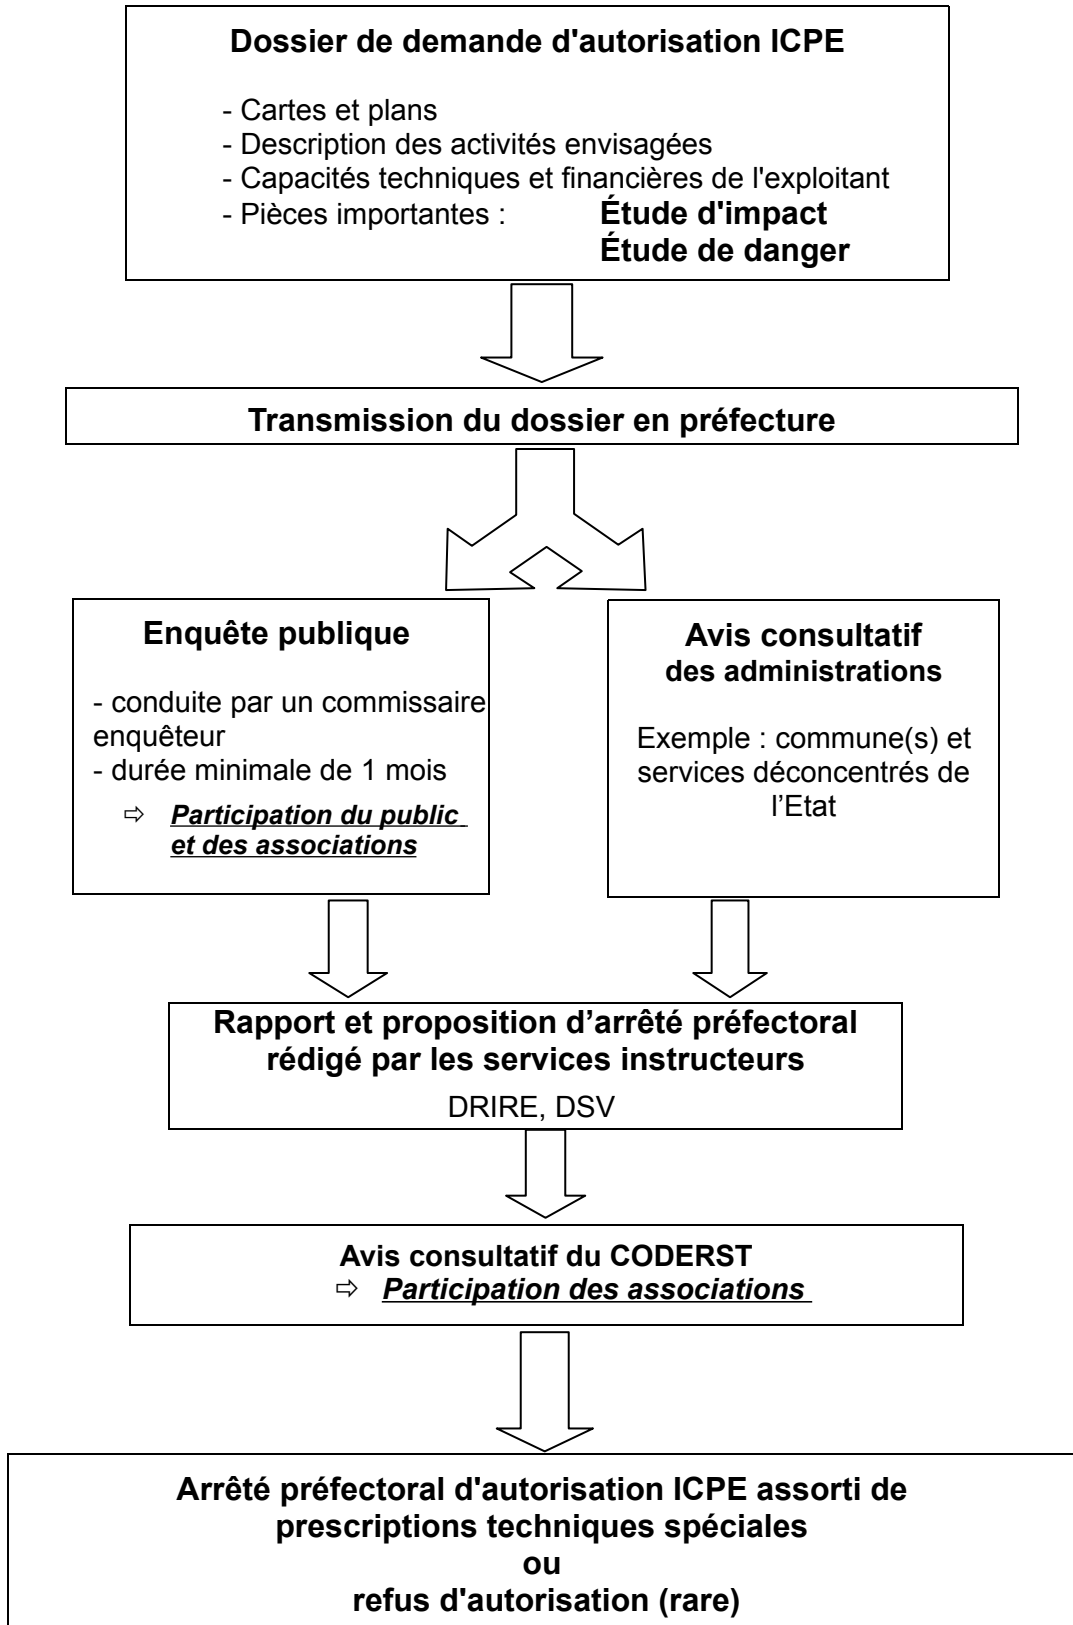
Dossier de demande d'autorisation ICPE

- Cartes et plans
- Description des activités envisagées
- Capacités techniques et financières de l'exploitant
- Pièces importantes : Étude d'impact
Étude de danger

Transmission du dossier en préfecture

Enquête publique

- conduite par un commissaire enquêteur
- durée minimale de 1 mois
⇨ Participation du public et des associations

Avis consultatif des administrations

Exemple : commune(s) et services déconcentrés de l'Etat

Rapport et proposition d'arrêté préfectoral rédigé par les services instructeurs
DRIRE, DSV

Avis consultatif du CODERST
⇨ Participation des associations

Arrêté préfectoral d'autorisation ICPE assorti de prescriptions techniques spéciales
ou
refus d'autorisation (rare)